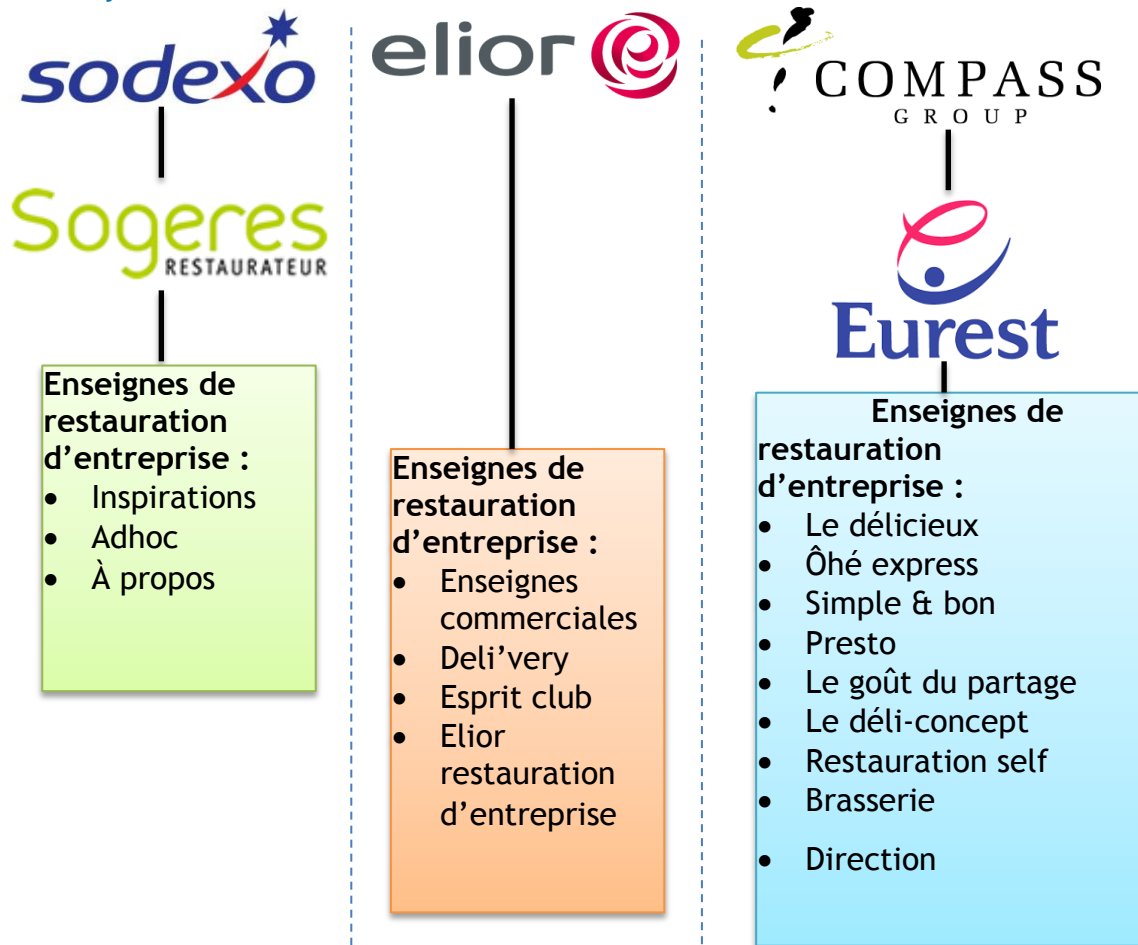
sodexo

Sogeres
RESTAURATEUR

Enseignes de restauration d’entreprise :
- Inspirations
- Adhoc
- À propos

elior

Enseignes de restauration d’entreprise :
- Enseignes commerciales
- Deli’very
- Esprit club
- Elior restauration d’entreprise

COMPASS
GROUP

Eurest

Enseignes de restauration d’entreprise :
- Le délicieux
- Ôhé express
- Simple & bon
- Presto
- Le goût du partage
- Le déli-concept
- Restauration self
- Brasserie
- Direction